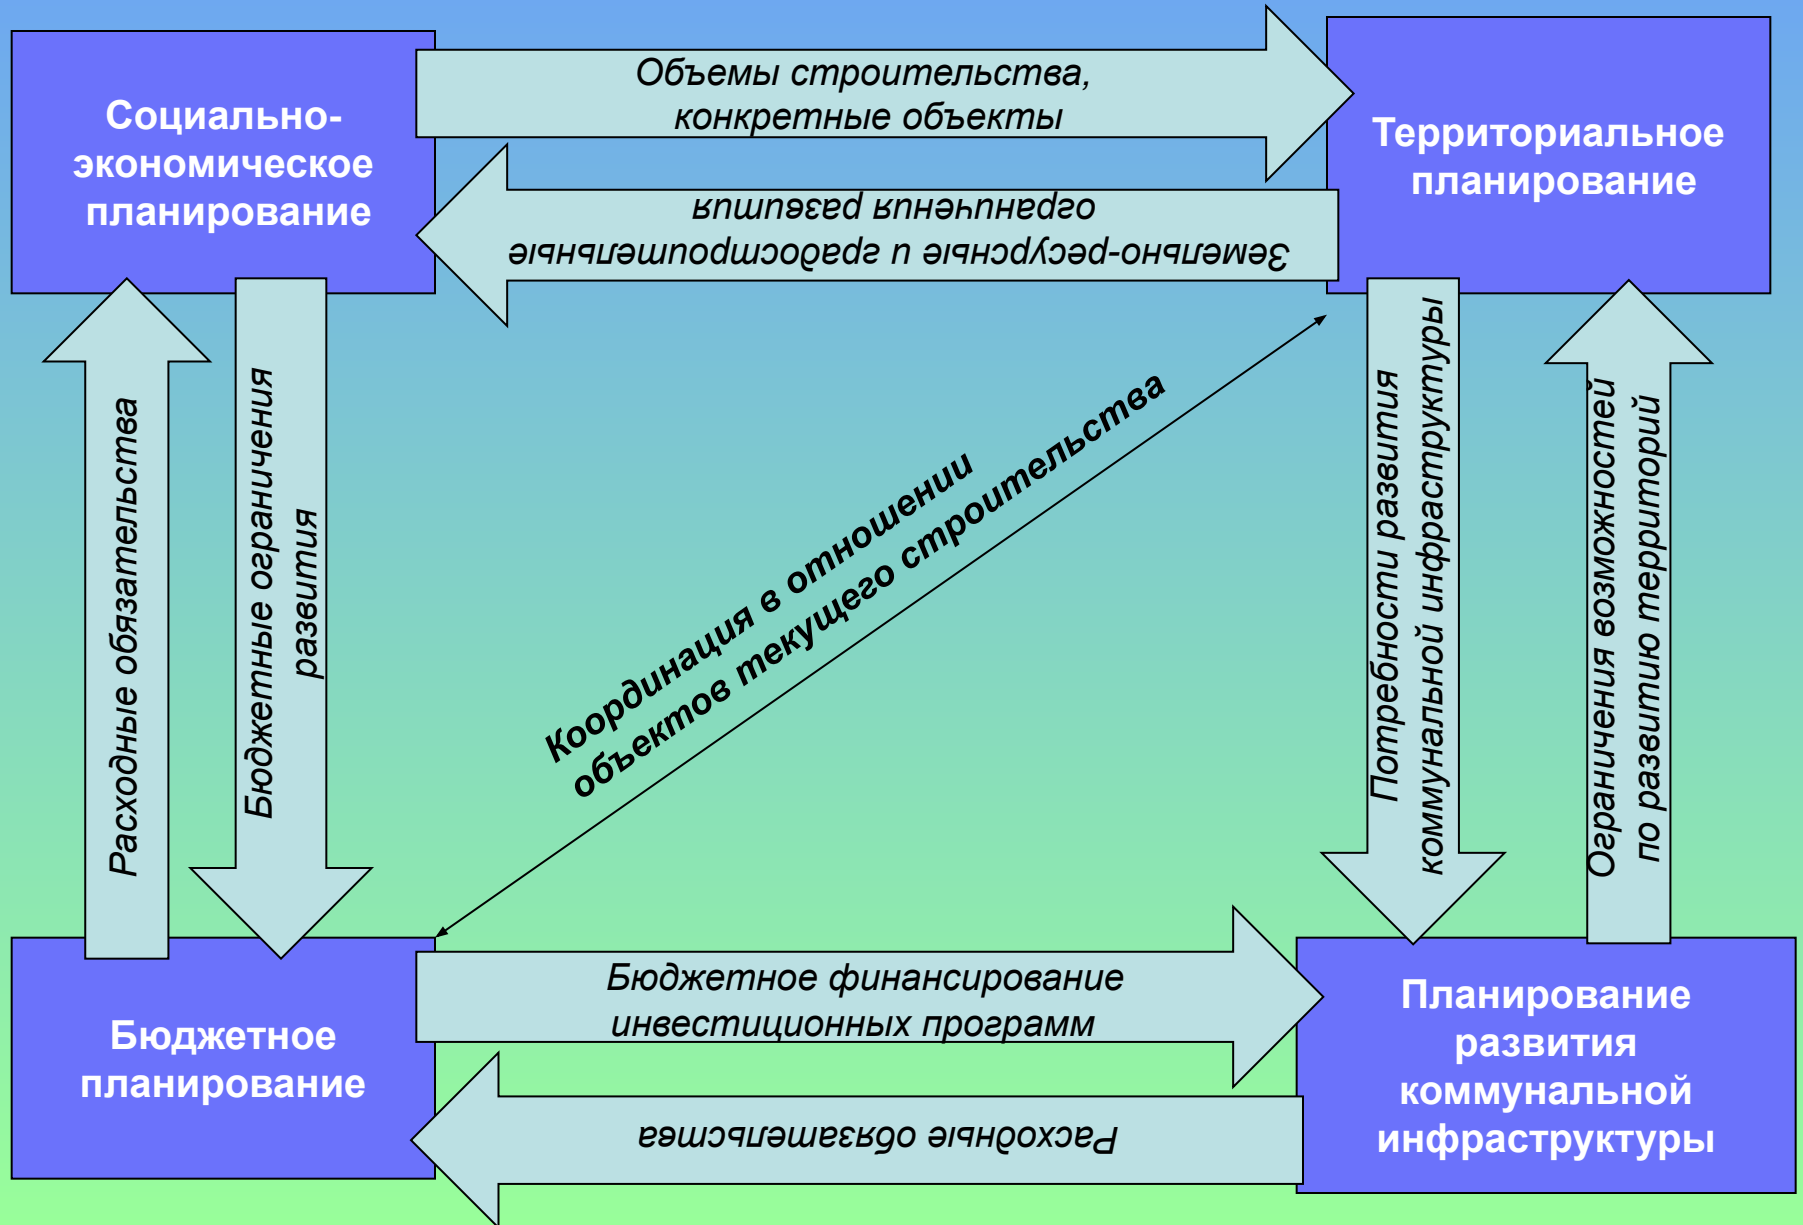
Социально-экономическое планирование

Объемы строительства, конкретные объекты

Территориальное планирование

Земельно-ресурсные и градостроительные ограничения развития

Расходные обязательства

Бюджетные ограничения развития

Координация в отношении объектов текущего строительства

Потребности развития коммунальной инфраструктуры

Ограничения возможностей по развитию территорий

Бюджетное планирование

Бюджетное финансирование инвестиционных программ

Планирование развития коммунальной инфраструктуры

Расходные обязательства